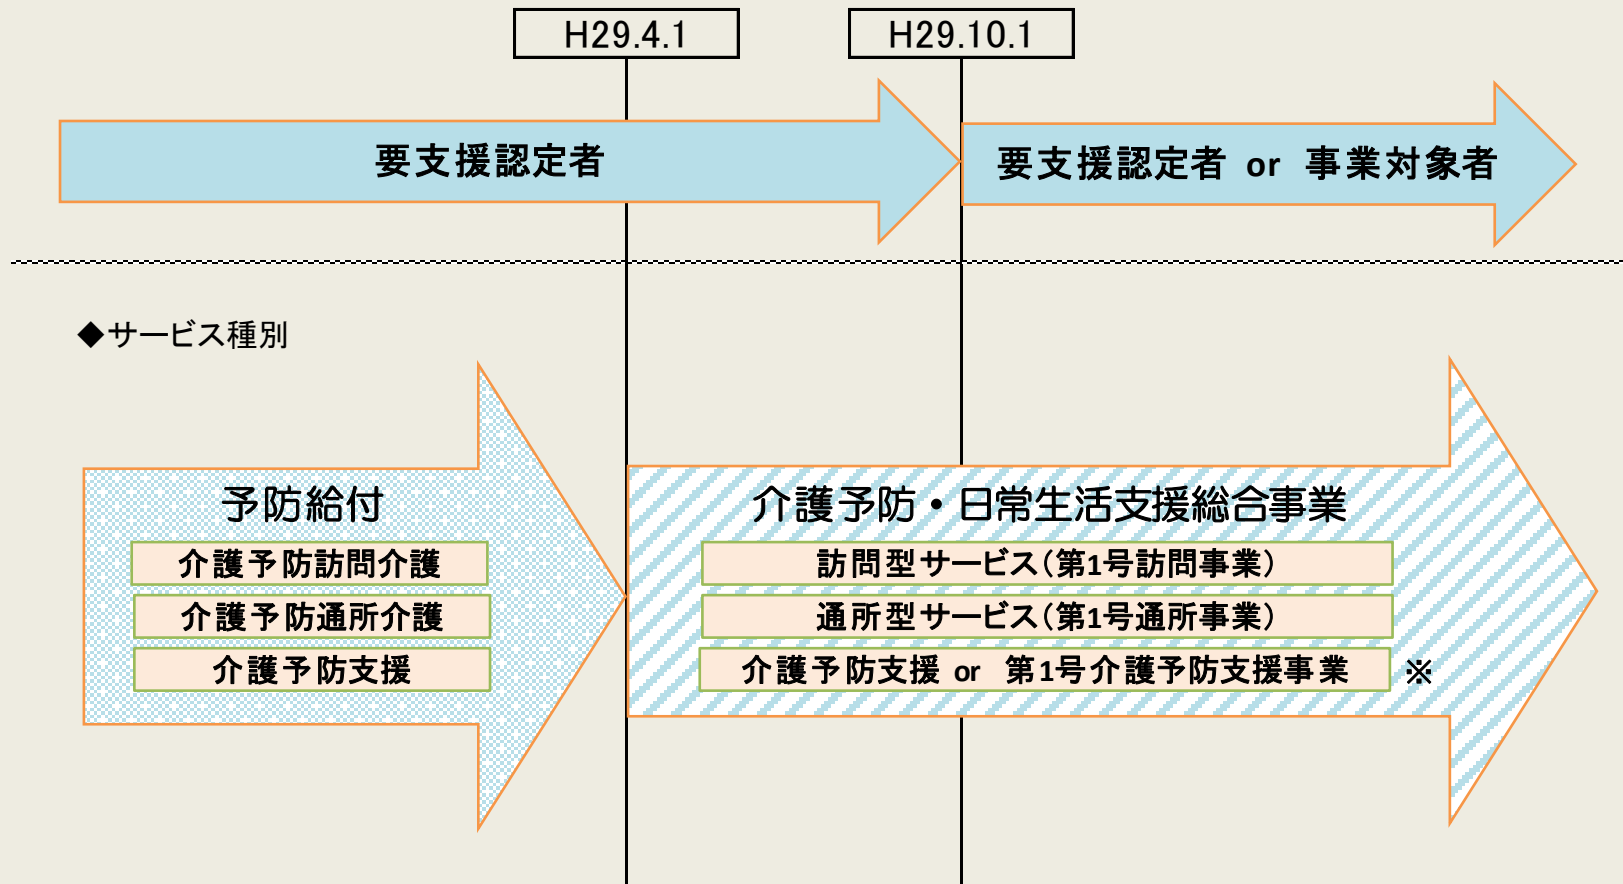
H29.4.1

H29.10.1

要支援認定者

要支援認定者 or 事業対象者

◆サービス種別

予防給付

介護予防訪問介護

介護予防通所介護

介護予防支援

介護予防・日常生活支援総合事業

訪問型サービス(第1号訪問事業)

通所型サービス(第1号通所事業)

介護予防支援 or 第1号介護予防支援事業 ※